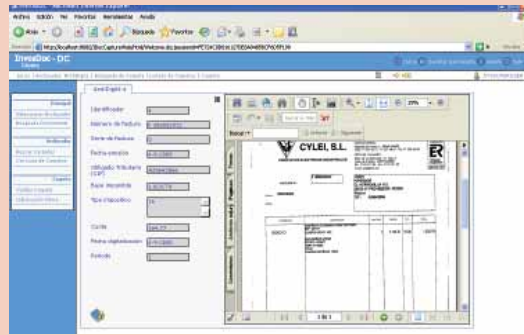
Archivo Edición Ver Favoritos Herramientas Ayuda

Atrás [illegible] Búsqueda Favoritos

InvesDoc - DC

Identificador

Número de Factura

Serie de Factura

Fecha emisión

Identificación Tributaria (CIF)

Base imponible

Tipo Impositivo

Cuota

Fecha digitalización

Estado

Buscar

CYLEI, S.L.

1 de 1